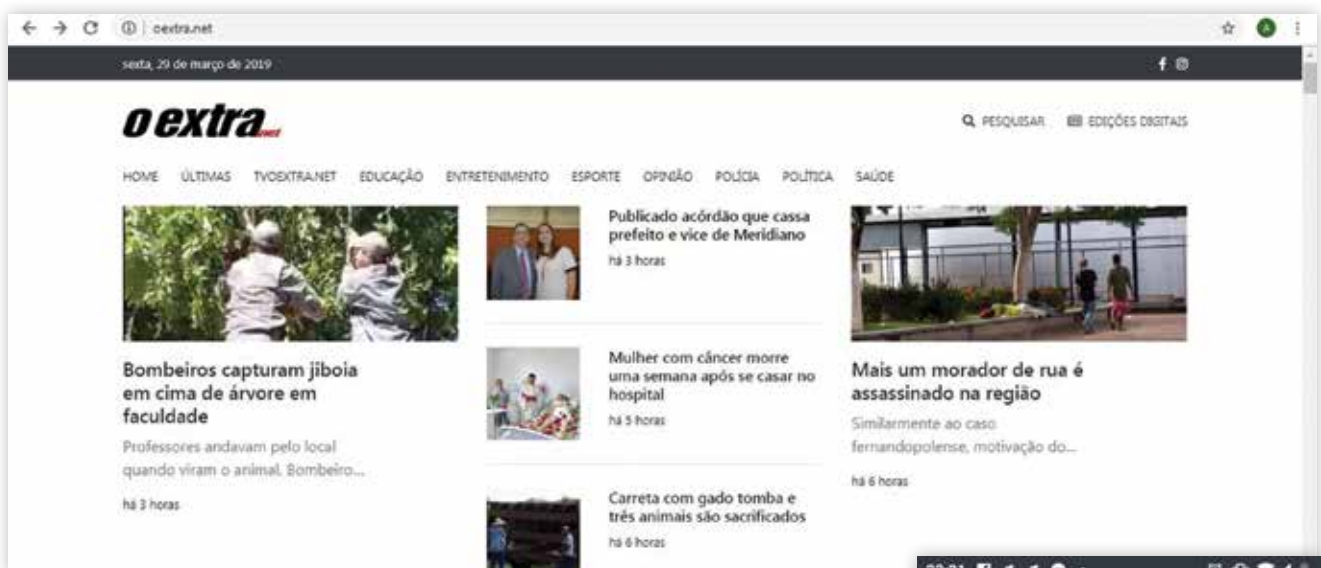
oextra.net

sexta, 29 de março de 2019

oextra.net

PESQUISAR EDIÇÕES DIGITAIS

HOME ÚLTIMAS TVOEXTRA.NET EDUCAÇÃO ENTRETENIMENTO ESPORTE OPINIÃO POLÍCIA POLÍTICA SAÚDE

Bombeiros capturam jiboia em cima de árvore em faculdade

Professores andavam pelo local quando viram o animal. Bombeiro...

há 3 horas

Publicado acórdão que cassa prefeito e vice de Meridiano

há 3 horas

Mulher com câncer morre uma semana após se casar no hospital

há 5 horas

Carreta com gado tomba e três animais são sacrificados

há 6 horas

Mais um morador de rua é assassinado na região

Similarmente ao caso fernandopolense, motivação do...

há 6 horas

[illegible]